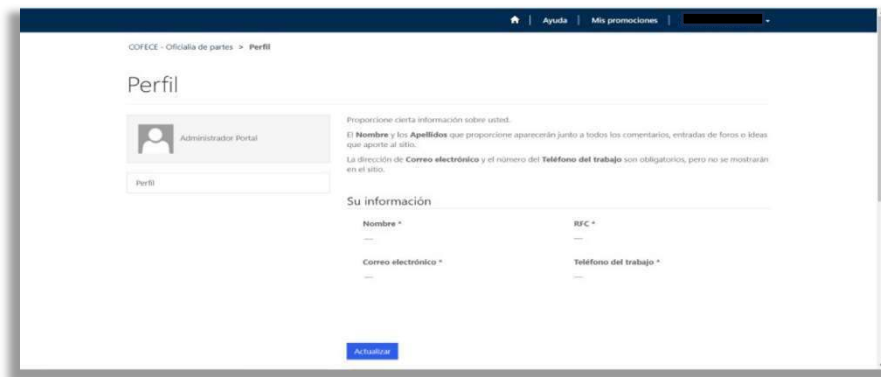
Ayuda | Mis promociones |

COFECE - Oficialía de partes > Perfil

Perfil

Administrador Portal

Perfil

Proporcione cierta información sobre usted.

El Nombre y los Apellidos que proporcione aparecerán junto a todos los comentarios, entradas de foros o ideas que aporte al sitio.

La dirección de Correo electrónico y el número del Teléfono del trabajo son obligatorios, pero no se mostrarán en el sitio.

Su información

Nombre *

---

RFC *

---

Correo electrónico *

---

Teléfono del trabajo *

---

Actualizar